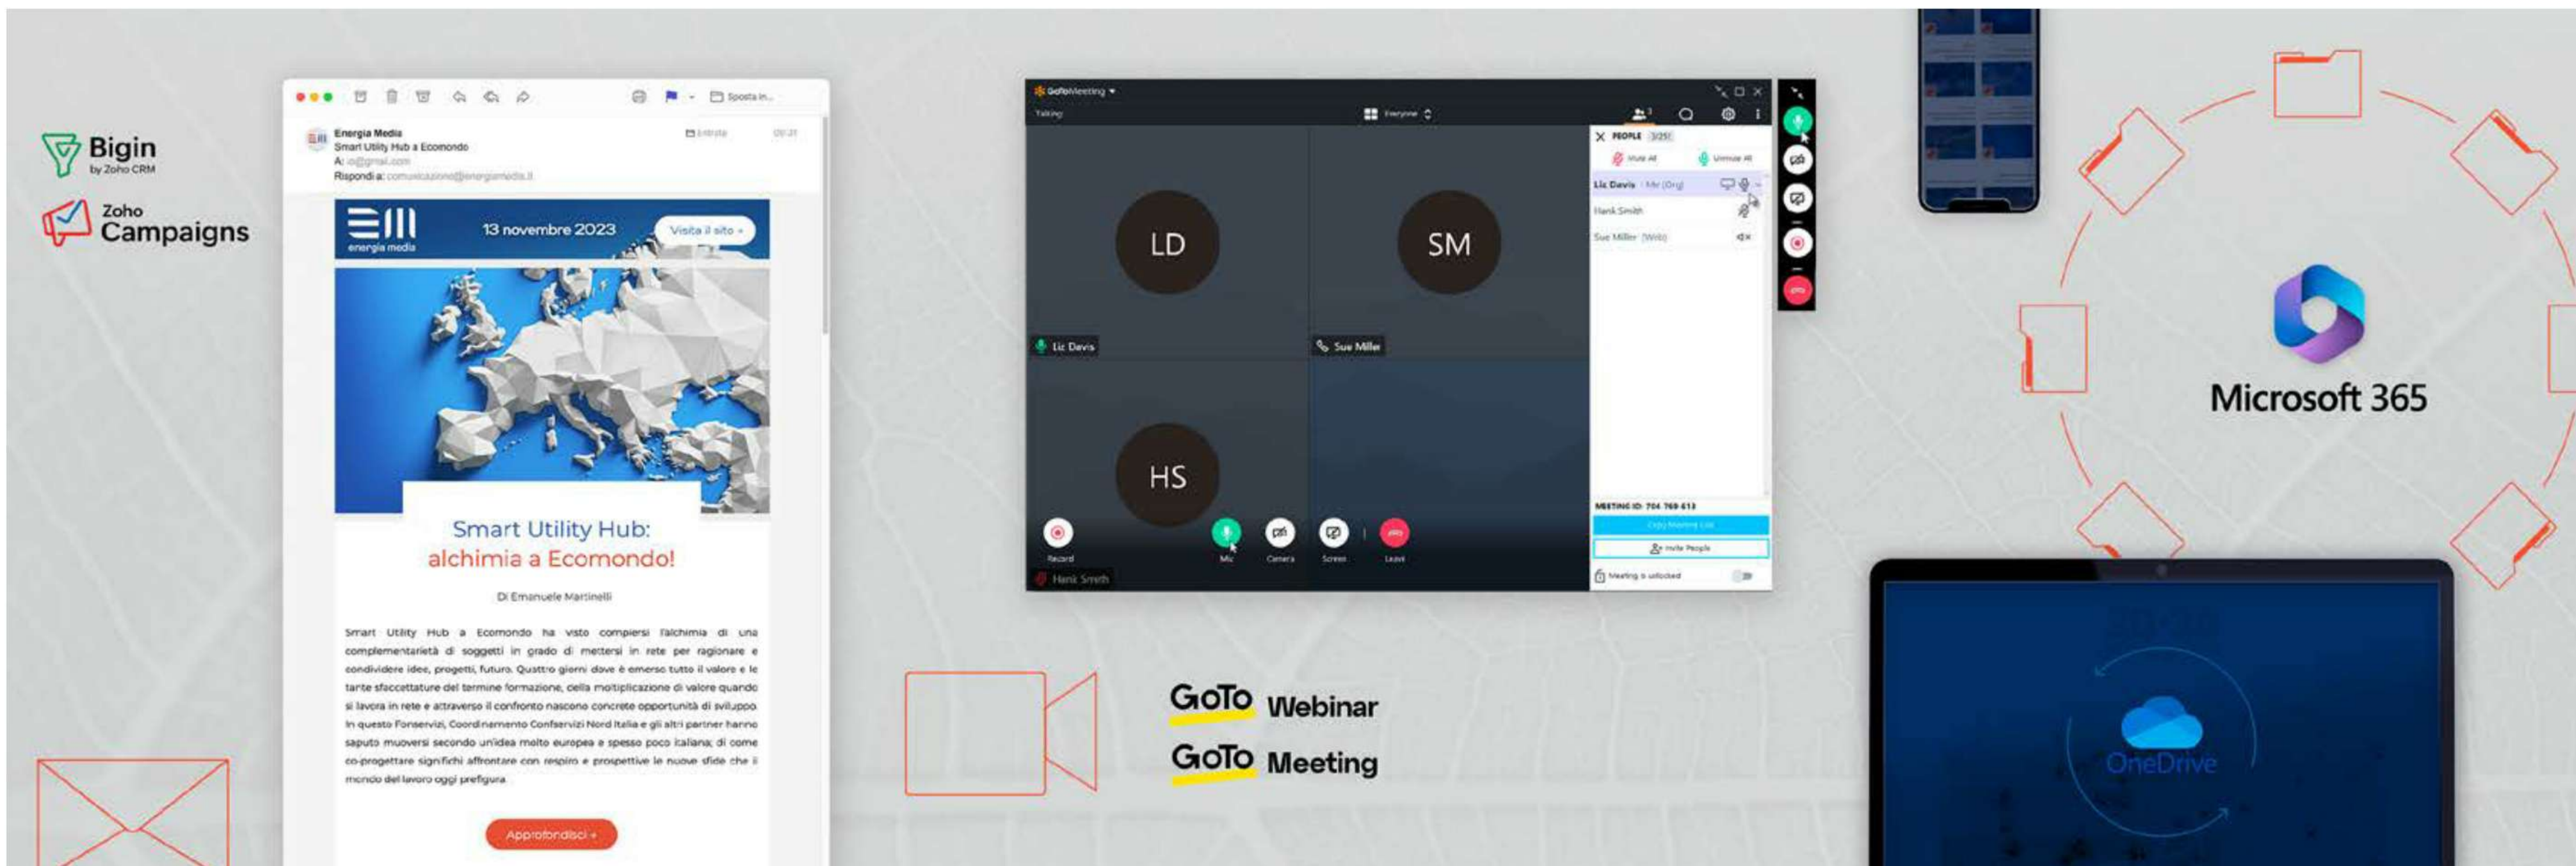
Bigin
by Zoho CRM

Zoho
Campaigns

Sposta in...

Energia Media
Smart Utility Hub a Ecomondo
A: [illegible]@gmail.com
Rispondi a: comunicazione@energiamedia.it

Entrata

energia media

13 novembre 2023

Visita il sito »

Smart Utility Hub:
alchimia a Ecomondo!

Di Emanuele Martinelli

Smart Utility Hub a Ecomondo ha visto compiersi l'alchimia di una complementarietà di soggetti in grado di mettersi in rete per ragionare e condividere idee, progetti, futuro. Quattro giorni dove è emerso tutto il valore e le tante sfaccettature del termine formazione, della moltiplicazione di valore quando si lavora in rete e attraverso il confronto nascono concrete opportunità di sviluppo. In questo Fonservizi, Coordinamento Confservizi Nord Italia e gli altri partner hanno saputo muoversi secondo un'idea molto europea e spesso poco italiana; di come co-progettare significhi affrontare con respiro e prospettive le nuove sfide che il mondo del lavoro oggi prefigura.

Approfondisci »

GoToMeeting

Talking

Everyone

PEOPLE

Mute All

Unmute All

Liz Davis · Me (Org)

Hank Smith

Sue Miller (Web)

LD

SM

HS

Liz Davis

Sue Miller

Hank Smith

Record

Mic

Camera

Screen

Leave

MEETING ID: 704 769 613

Copy Meeting Link

Invite People

Meeting is unlocked

GoTo Webinar

GoTo Meeting

Microsoft 365

OneDrive